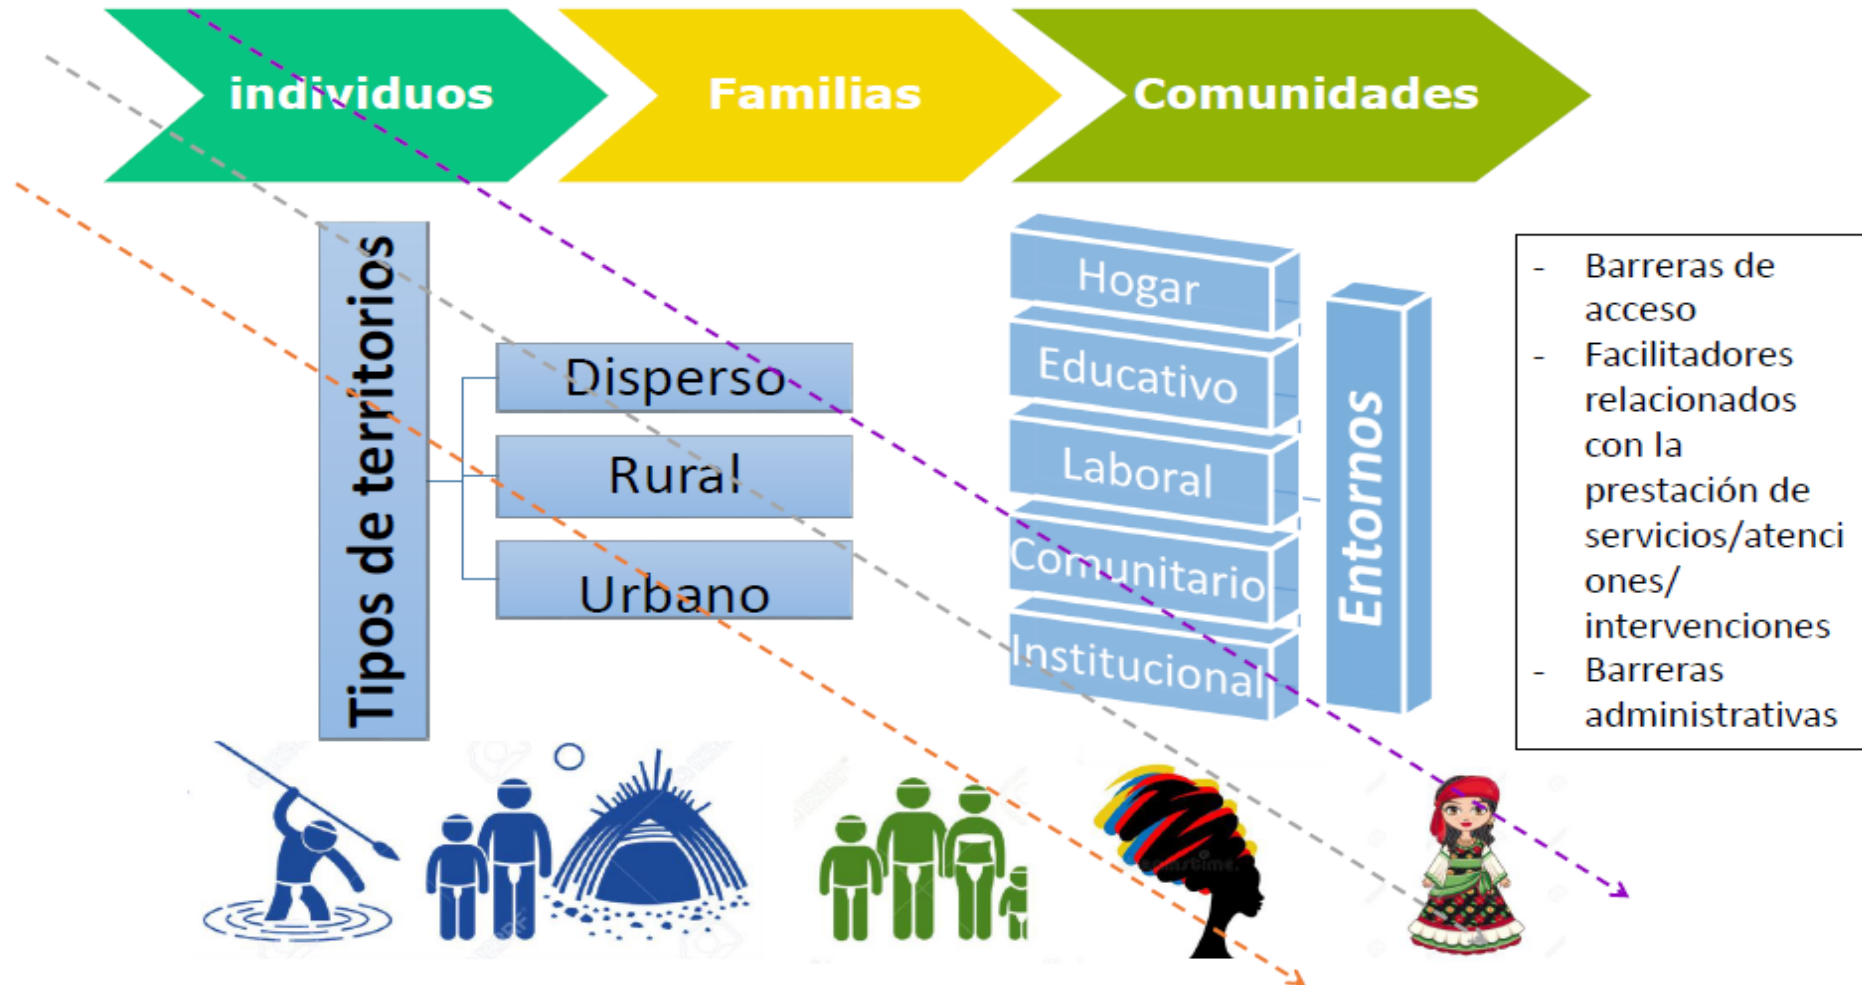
individuos

Familias

Comunidades

Tipos de territorios

Disperso

Rural

Urbano

Hogar

Educativo

Laboral

Comunitario

Institucional

Entornos

- Barreras de acceso
- Facilitadores relacionados con la prestación de servicios/atenciones/ intervenciones
- Barreras administrativas